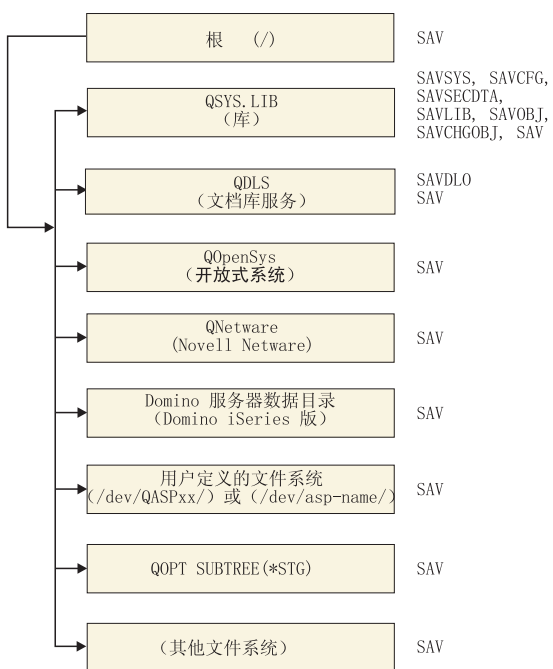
根 (/)

SAV

QSYS.LIB
(库)

SAVSYS, SAVCFG, SAVSECDTA, SAVLIB, SAVOBJ, SAVCHGOBJ, SAV

QDLS
(文档库服务)

SAVDLO
SAV

QOpenSys
(开放式系统)

SAV

QNetware
(Novell Netware)

SAV

Domino 服务器数据目录
(Domino iSeries 版)

SAV

用户定义的文件系统
(/dev/QASPxx/) 或 (/dev/asp-name/)

SAV

QOPT SUBTREE(*STG)

SAV

(其他文件系统)

SAV